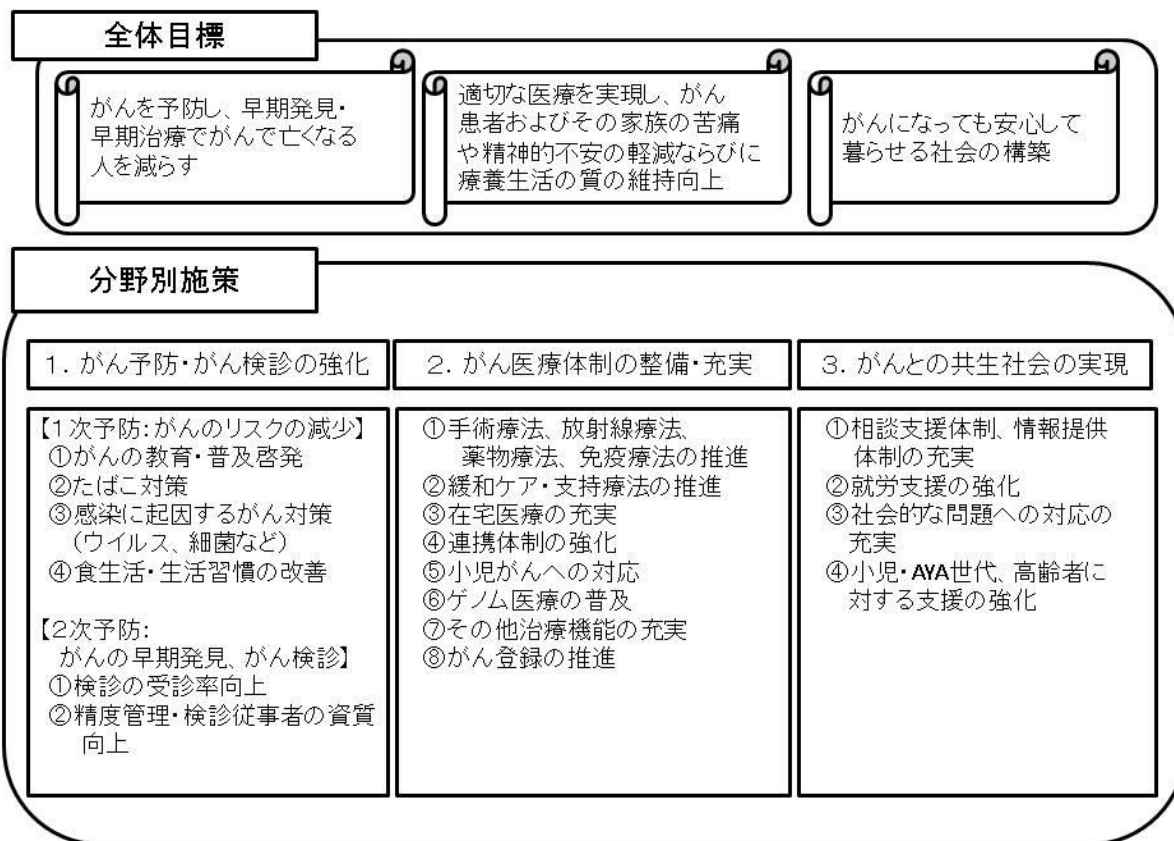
全体目標

がんを予防し、早期発見・早期治療でがんで亡くなる人を減らす

適切な医療を実現し、がん患者およびその家族の苦痛や精神的不安の軽減ならびに療養生活の質の維持向上

がんになっても安心して暮らせる社会の構築

分野別施策

1．がん予防・がん検診の強化

【1次予防：がんのリスクの減少】
①がんの教育・普及啓発
②たばこ対策
③感染に起因するがん対策（ウイルス、細菌など）
④食生活・生活習慣の改善

【2次予防：がんの早期発見、がん検診】
①検診の受診率向上
②精度管理・検診従事者の資質向上

2．がん医療体制の整備・充実

①手術療法、放射線療法、薬物療法、免疫療法の推進
②緩和ケア・支持療法の推進
③在宅医療の充実
④連携体制の強化
⑤小児がんへの対応
⑥ゲノム医療の普及
⑦その他治療機能の充実
⑧がん登録の推進

3．がんとの共生社会の実現

①相談支援体制、情報提供体制の充実
②就労支援の強化
③社会的な問題への対応の充実
④小児・AYA世代、高齢者に対する支援の強化